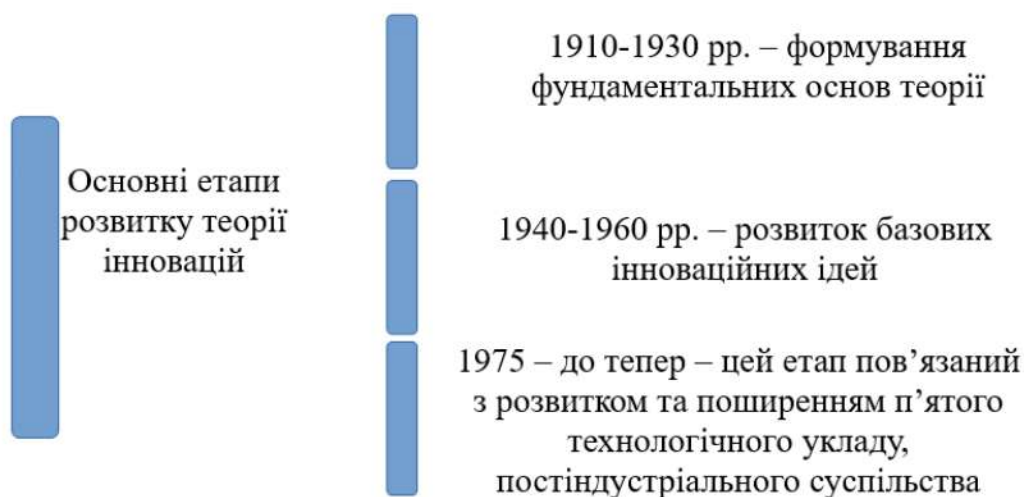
Основні етапи розвитку теорії інновацій

1910-1930 рр. – формування фундаментальних основ теорії

1940-1960 рр. – розвиток базових інноваційних ідей

1975 – до тепер – цей етап пов’язаний з розвитком та поширенням п’ятого технологічного укладу, постіндустріального суспільства